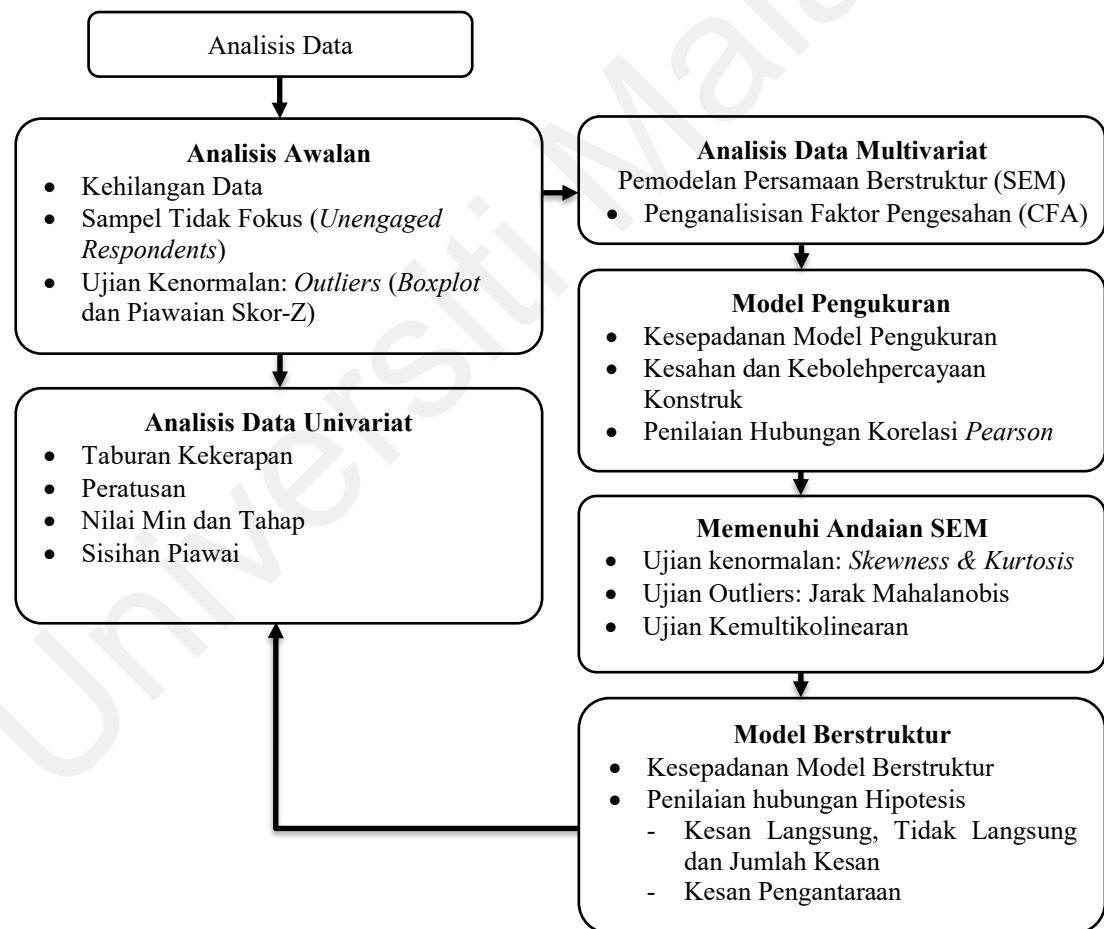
Analisis Data

**Analisis Awalan**
- Kehilangan Data
- Sampel Tidak Fokus (*Unengaged Respondents*)
- Ujian Kenormalan: *Outliers* (*Boxplot* dan Piawaian Skor-Z)

**Analisis Data Univariat**
- Taburan Kekerapan
- Peratusan
- Nilai Min dan Tahap
- Sisihan Piawai

**Analisis Data Multivariat**
Pemodelan Persamaan Berstruktur (SEM)
- Penganalisisan Faktor Pengesahan (CFA)

**Model Pengukuran**
- Kesepadanan Model Pengukuran
- Kesahan dan Kebolehpercayaan Konstruk
- Penilaian Hubungan Korelasi *Pearson*

**Memenuhi Andaian SEM**
- Ujian kenormalan: *Skewness & Kurtosis*
- Ujian Outliers: Jarak Mahalanobis
- Ujian Kemultikolinearan

**Model Berstruktur**
- Kesepadanan Model Berstruktur
- Penilaian hubungan Hipotesis
  - Kesan Langsung, Tidak Langsung dan Jumlah Kesan
  - Kesan Pengantaraan

Universiti Malaya